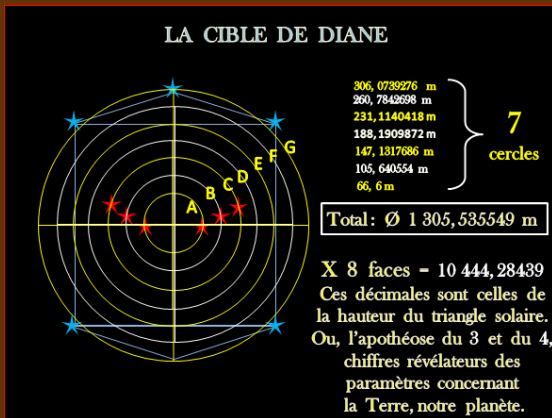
LA CIBLE DE DIANE

A B C D E F G

306, 0739276 m
260, 7842698 m
231, 1140418 m
188, 1909872 m
147, 1317686 m
105, 640554 m
66, 6 m

7
cercles

Total : Ø 1 305, 535549 m

X 8 faces = 10 444, 28439
Ces décimales sont celles de la hauteur du triangle solaire.
Ou, l'apothéose du 3 et du 4, chiffres révélateurs des paramètres concernant la Terre, notre planète.